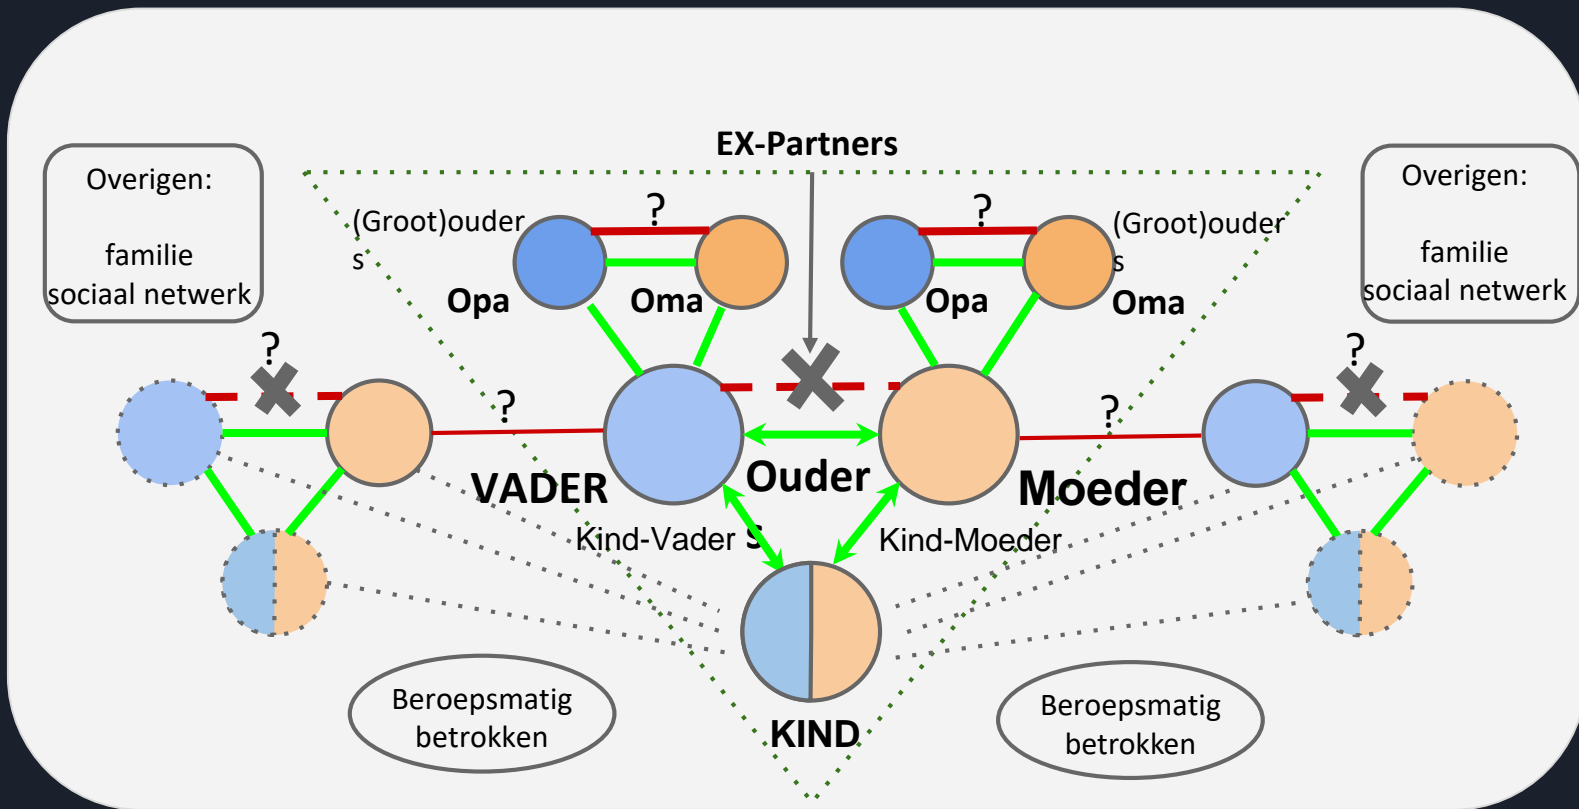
EX-Partners

Overigen:

familie
sociaal netwerk

(Groot)ouders

?

Opa

Oma

?

(Groot)ouders

Opa

Oma

Overigen:

familie
sociaal netwerk

?

?

?

?

VADER

Ouders

Moeder

Kind-Vader

Kind-Moeder

KIND

Beroepsmatig betrokken

Beroepsmatig betrokken